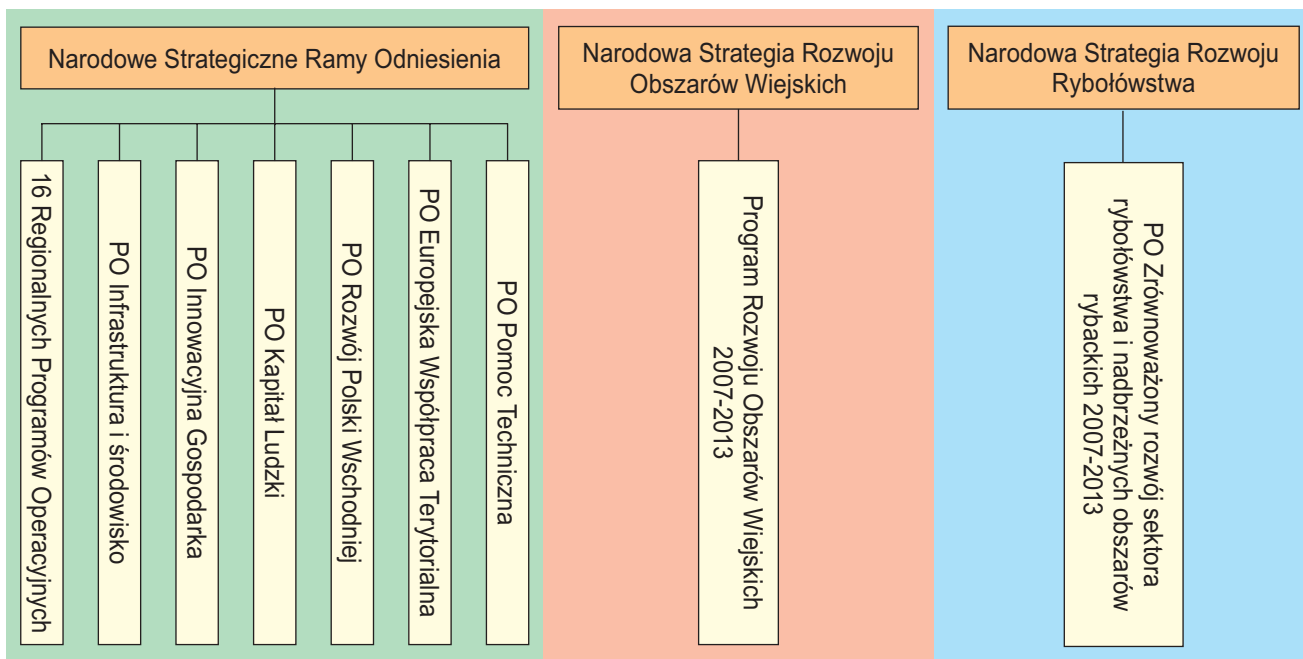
Narodowe Strategiczne Ramy Odniesienia

16 Regionalnych Programów Operacyjnych

PO Infrastruktura i środowisko

PO Innowacyjna Gospodarka

PO Kapitał Ludzki

PO Rozwój Polski Wschodniej

PO Europejska Współpraca Terytorialna

PO Pomoc Techniczna

Narodowa Strategia Rozwoju Obszarów Wiejskich

Program Rozwoju Obszarów Wiejskich 2007-2013

Narodowa Strategia Rozwoju Rybołówstwa

PO Zrównoważony rozwój sektora rybołówstwa i nadbrzeżnych obszarów rybackich 2007-2013